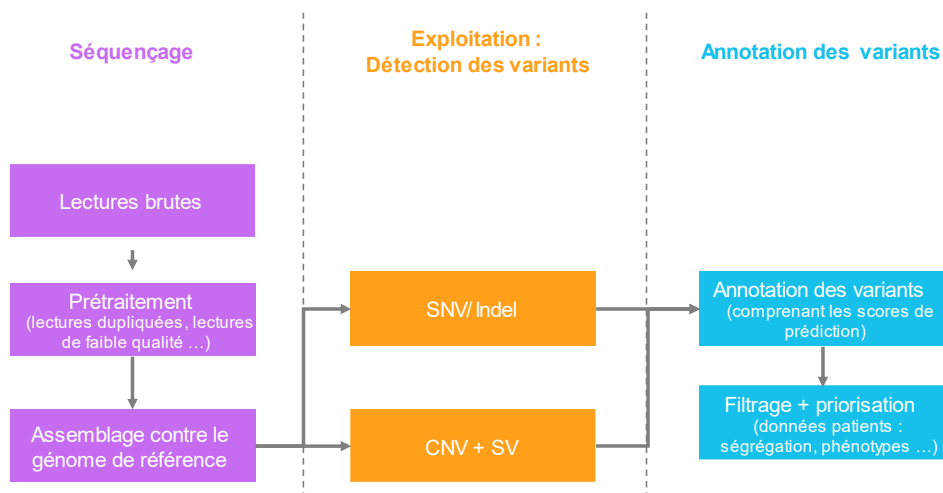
Séquençage

Exploitation : Détection des variants

Annotation des variants

Lectures brutes

Prétraitement (lectures dupliquées, lectures de faible qualité …)

Assemblage contre le génome de référence

SNV/ Indel

CNV + SV

Annotation des variants (comprenant les scores de prédiction)

Filtrage + priorisation (données patients : ségrégation, phénotypes …)